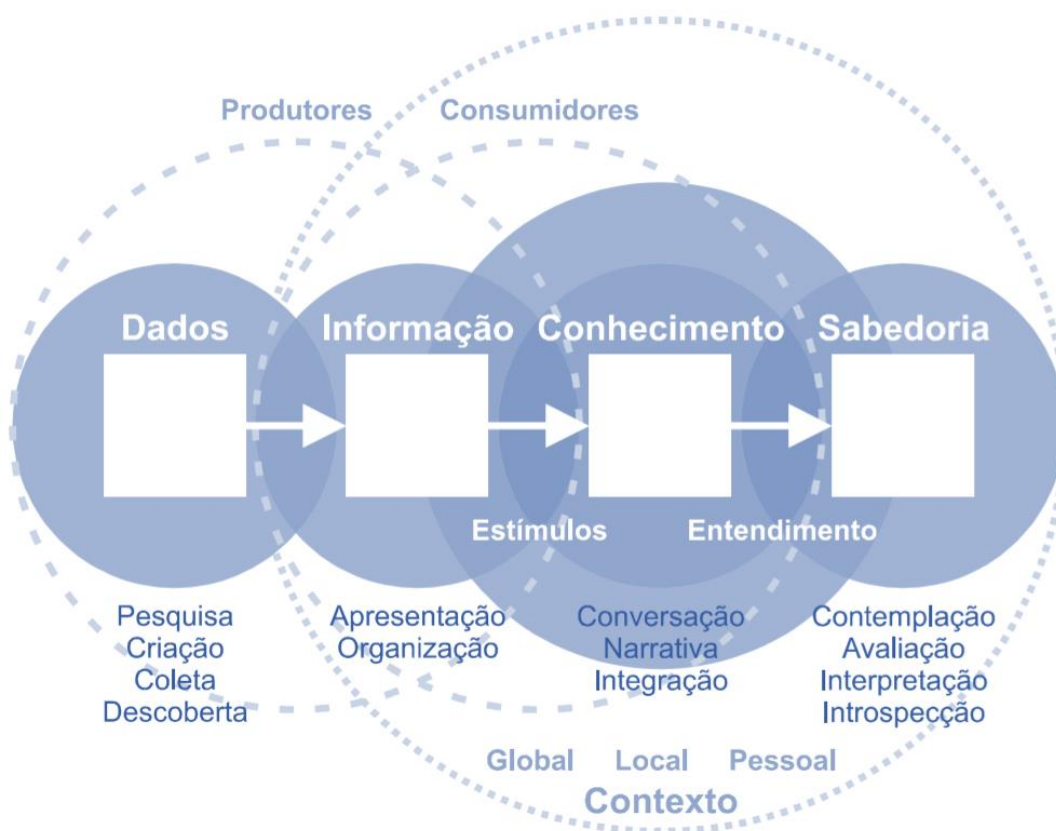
Produtores Consumidores

Dados Informação Conhecimento Sabedoria

Estímulos Entendimento

Pesquisa
Criação
Coleta
Descoberta

Apresentação
Organização

Conversação
Narrativa
Integração

Contemplação
Avaliação
Interpretação
Introspecção

Global Local Pessoal
Contexto